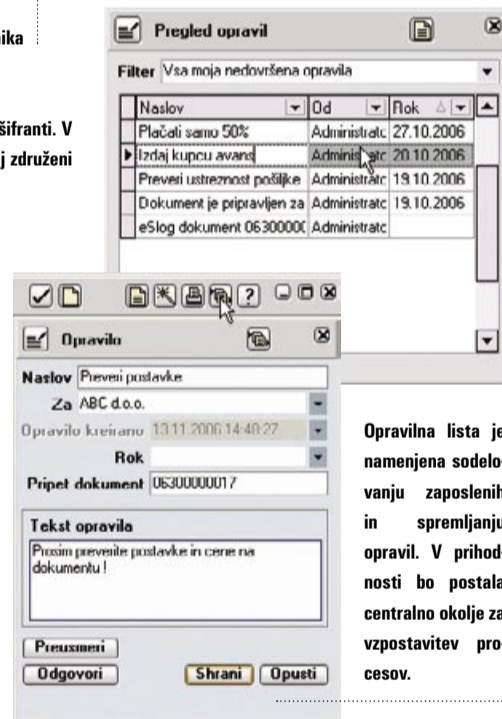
ika

šifranti. V
j združeni

Pregled opravil

Filter Vsa moja nedovršena opravila

| Naslov | Od | Rok |
|---|---|---|
| Plačati samo 50% | Administratc | 27.10.2006 |
| Izdaj kupcu avans | Administratc | 20.10.2006 |
| Preveri ustreznost pošiljke | Administratc | 19.10.2006 |
| Dokument je pripravljen za | Administratc | 19.10.2006 |
| eSlog dokument 06300000 | Administratc | |

Opravilo

Naslov Preveri postavke
Za ABC d.o.o.
Opravilo kreirano 13.11.2006 14:40:27
Rok
Pripet dokument 0630000017

Tekst opravila
Prosim preverite postavke in cene na dokumentu !

Preusmeri
Odgovori
Shrani
Opusti

Opravilna lista je namenjena sodelovanju zaposlenih in spremljanju opravil. V prihodnosti bo postala centralno okolje za vzpostavitev procesov.